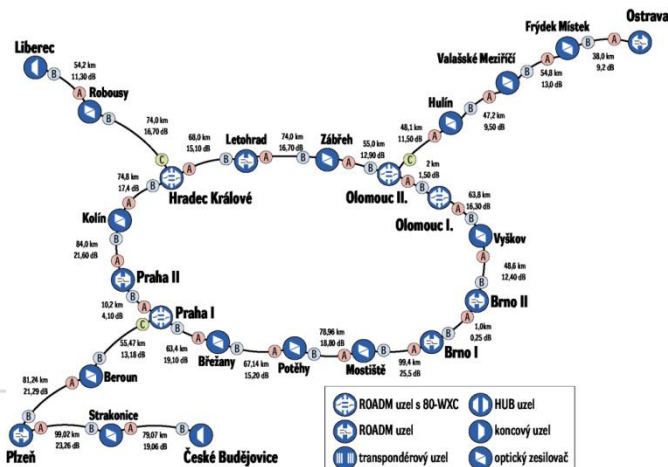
Liberec
54,2 km
11,30 dB
B
A
Robousy
74,0 km
16,70 dB
C
68,0 km
15,10 dB
Letohrad
A
74,0 km
16,70 dB
B
Zábřeh
55,0 km
12,90 dB
A
48,1 km
11,50 dB
Hulín
A
47,2 km
9,50 dB
Valašské Meziříčí
A
54,8 km
13,0 dB
B
Frýdek Místek
B
38,0 km
9,2 dB
A
Ostrava
74,8 km
17,4 dB
B
Hradec Králové
Olomouc II.
2 km
1,50 dB
B
Olomouc I.
63,8 km
16,30 dB
B
Vyškov
A
48,6 km
12,40 dB
Kolín
B
84,0 km
21,60 dB
Praha II
Brno II
10,2 km
4,10 dB
B
Praha I
C
A
55,47 km
13,18 dB
B
63,4 km
19,10 dB
Břežany
A
67,14 km
15,20 dB
B
Potěhy
78,96 km
18,80 dB
A
Mostiště
A
99,4 km
25,5 dB
B
Brno I
1,0km
0,25 dB
81,24 km
21,29 dB
A
Beroun
B
Strakonice
A
99,02 km
23,26 dB
B
79,07 km
19,06 dB
A
Plzeň
České Budějovice
ROADM uzel s 80-WXC
HUB uzel
ROADM uzel
koncový uzel
transpondérový uzel
optický zesilovač